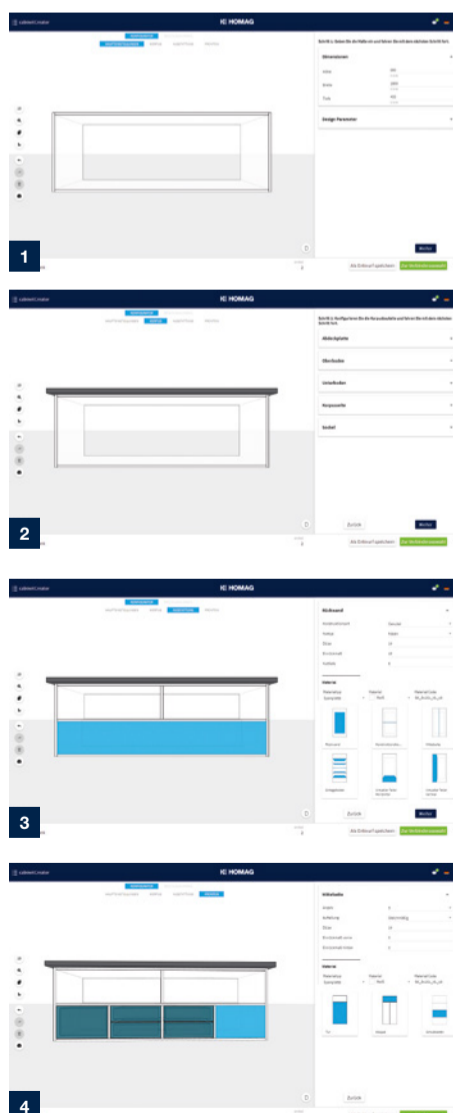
cabinetCreator

HOMAG

1

Weiter

Als Entwurf speichern

2

Abdeckplatte

Oberboden

Unterboden

Korpusseite

Sockel

Zurück

Weiter

Als Entwurf speichern

HOMAG

3

Rückwand

Interior

Zurück

Weiter

Als Entwurf speichern

HOMAG

4

Interior

Zurück